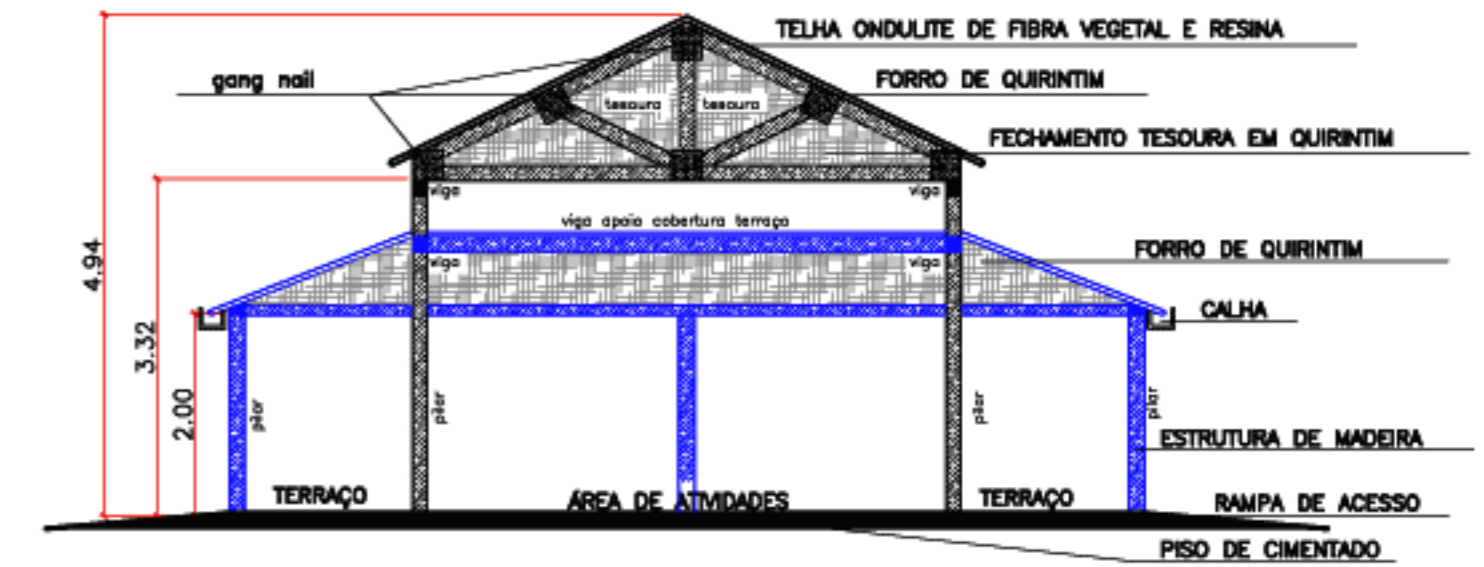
TELHA ONDULITE DE FIBRA VEGETAL E RESINA

gang nail

FORRO DE QUIRINTIM

tesoura tesoura

FECHAMENTO TESOURA EM QUIRINTIM

viga viga

viga apoia cobertura terraço

FORRO DE QUIRINTIM

viga viga

CALHA

4.94

3.32

2.00

pilar pilar pilar pilar

ESTRUTURA DE MADEIRA

TERRAÇO ÁREA DE ATIVIDADES TERRAÇO

RAMPA DE ACESSO

PISO DE CIMENTADO